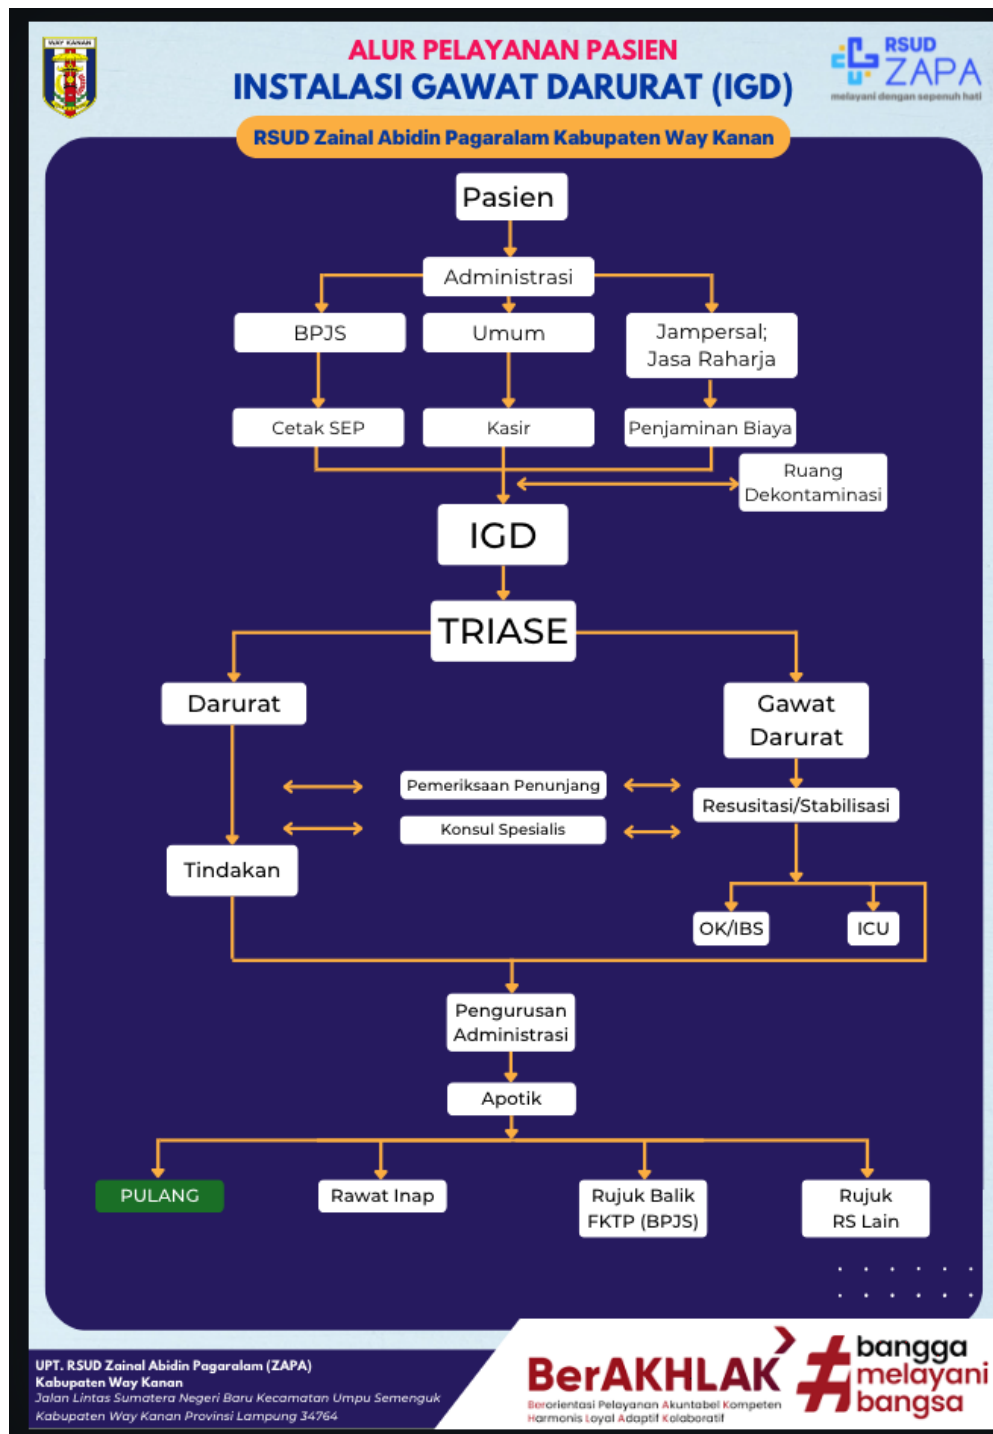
WAY KANAN

ALUR PELAYANAN PASIEN
INSTALASI GAWAT DARURAT (IGD)

RSUD ZAPA
melayani dengan sepenuh hati

RSUD Zainal Abidin Pagaralam Kabupaten Way Kanan

Pasien

Administrasi

BPJS

Umum

Jampersal; Jasa Raharja

Cetak SEP

Kasir

Penjaminan Biaya

Ruang Dekontaminasi

IGD

TRIASE

Darurat

Gawat Darurat

Pemeriksaan Penunjang

Konsul Spesialis

Resusitasi/Stabilisasi

Tindakan

OK/IBS

ICU

Pengurusan Administrasi

Apotik

PULANG

Rawat Inap

Rujuk Balik FKTP (BPJS)

Rujuk RS Lain

UPT. RSUD Zainal Abidin Pagaralam (ZAPA)
Kabupaten Way Kanan
Jalan Lintas Sumatera Negeri Baru Kecamatan Umpu Semenguk
Kabupaten Way Kanan Provinsi Lampung 34764

BerAKHLAK
Berorientasi Pelayanan Akuntabel Kompeten Harmonis Loyal Adaptif Kolaboratif

#bangga melayani bangsa